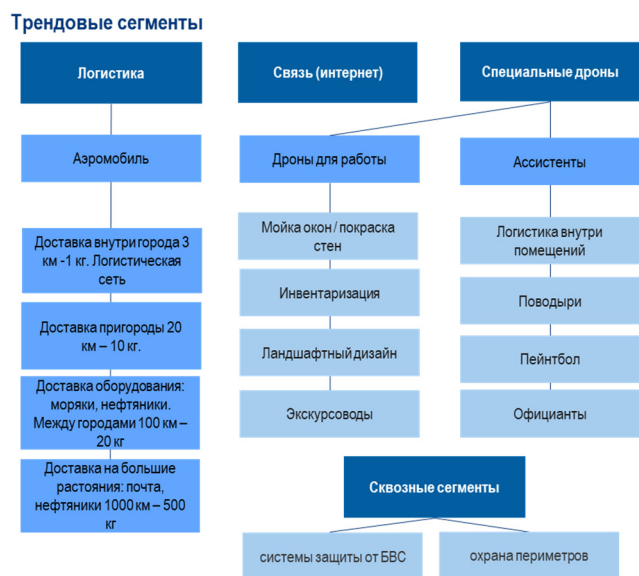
Трендовые сегменты

Логистика

Аэромобиль

Доставка внутри города 3 км -1 кг. Логистическая сеть

Доставка пригороды 20 км – 10 кг.

Доставка оборудования: моряки, нефтяники. Между городами 100 км – 20 кг

Доставка на большие растояния: почта, нефтяники 1000 км – 500 кг

Связь (интернет)

Дроны для работы

Мойка окон / покраска стен

Инвентаризация

Ландшафтный дизайн

Экскурсоводы

Специальные дроны

Ассистенты

Логистика внутри помещений

Поводыри

Пейнтбол

Официанты

Сквозные сегменты

системы защиты от БВС

охрана периметров